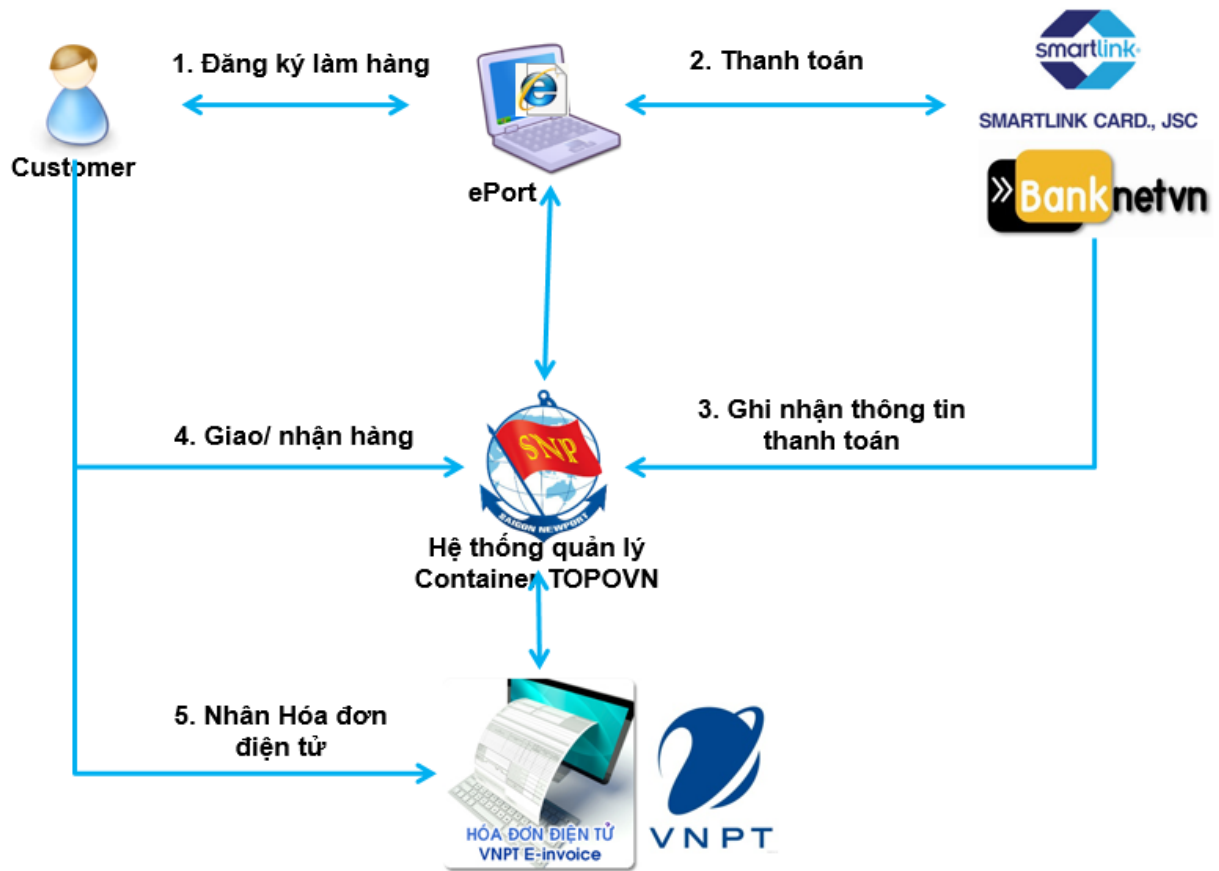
Customer

1. Đăng ký làm hàng

ePort

2. Thanh toán

smartlink

SMARTLINK CARD., JSC

Banknetvn

3. Ghi nhận thông tin thanh toán

4. Giao/ nhận hàng

SNP

SAIGON NEWPORT

Hệ thống quản lý Container TOPOVN

5. Nhân Hóa đơn điện tử

HÓA ĐƠN ĐIỆN TỬ
VNPT E-invoice

VNPT